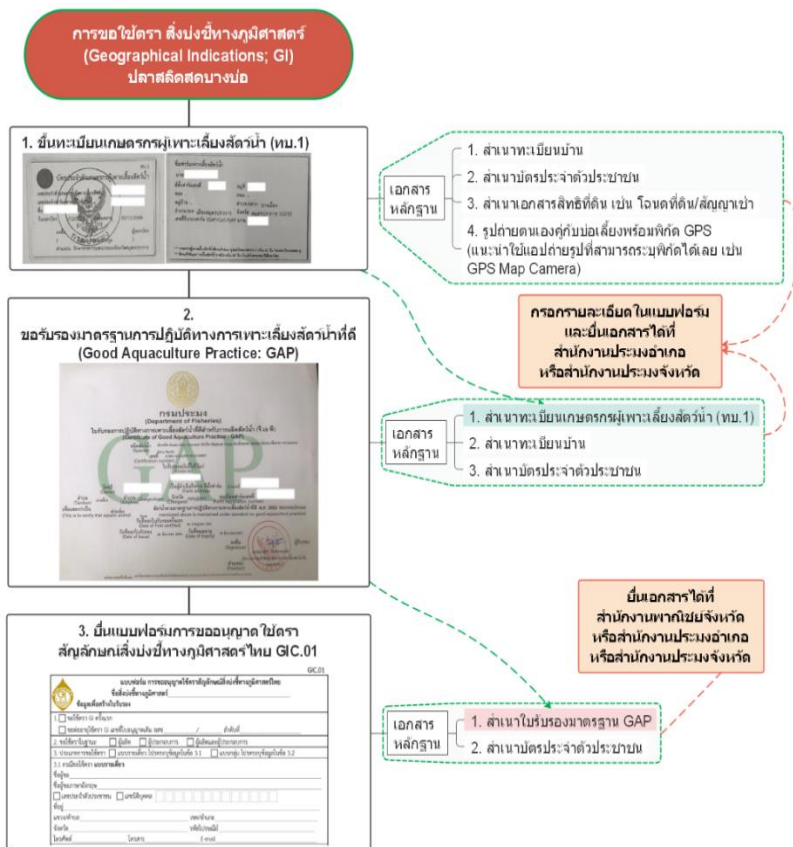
การขอใช้ตรา สิ่งบ่งชี้ทางภูมิศาสตร์ (Geographical Indications; GI) ปลาสลิดสดบางบ่อ

1. ขึ้นทะเบียนเกษตรกรผู้เพาะเลี้ยงสัตว์น้ำ (ทบ.1)

เอกสารหลักฐาน
1. สำเนาทะเบียนบ้าน
2. สำเนาบัตรประจำตัวประชาชน
3. สำเนาเอกสารสิทธิที่ดิน เช่น โฉนดที่ดิน/สัญญาเช่า
4. รูปถ่ายตนเองคู่กับบ่อเลี้ยงพร้อมพิกัด GPS (แนะนำใช้แอปถ่ายรูปที่สามารถระบุพิกัดได้เลย เช่น GPS Map Camera)

กรอกรายละเอียดในแบบฟอร์ม และยื่นเอกสารได้ที่ สำนักงานประมงอำเภอ หรือสำนักงานประมงจังหวัด

2. ขอรับรองมาตรฐานการปฏิบัติทางการเพาะเลี้ยงสัตว์น้ำที่ดี (Good Aquaculture Practice: GAP)

กรมประมง
(Department of Fisheries)
GAP

เอกสารหลักฐาน
1. สำเนาทะเบียนเกษตรกรผู้เพาะเลี้ยงสัตว์น้ำ (ทบ.1)
2. สำเนาทะเบียนบ้าน
3. สำเนาบัตรประจำตัวประชาชน

ยื่นเอกสารได้ที่ สำนักงานพาณิชย์จังหวัด หรือสำนักงานประมงอำเภอ หรือสำนักงานประมงจังหวัด

3. ยื่นแบบฟอร์มการขออนุญาตใช้ตราสัญลักษณ์สิ่งบ่งชี้ทางภูมิศาสตร์ไทย GIC.01

GIC.01
แบบคำขอ การขออนุญาตใช้ตราสัญลักษณ์สิ่งบ่งชี้ทางภูมิศาสตร์ไทย
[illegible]

เอกสารหลักฐาน
1. สำเนาใบรับรองมาตรฐาน GAP
2. สำเนาบัตรประจำตัวประชาชน